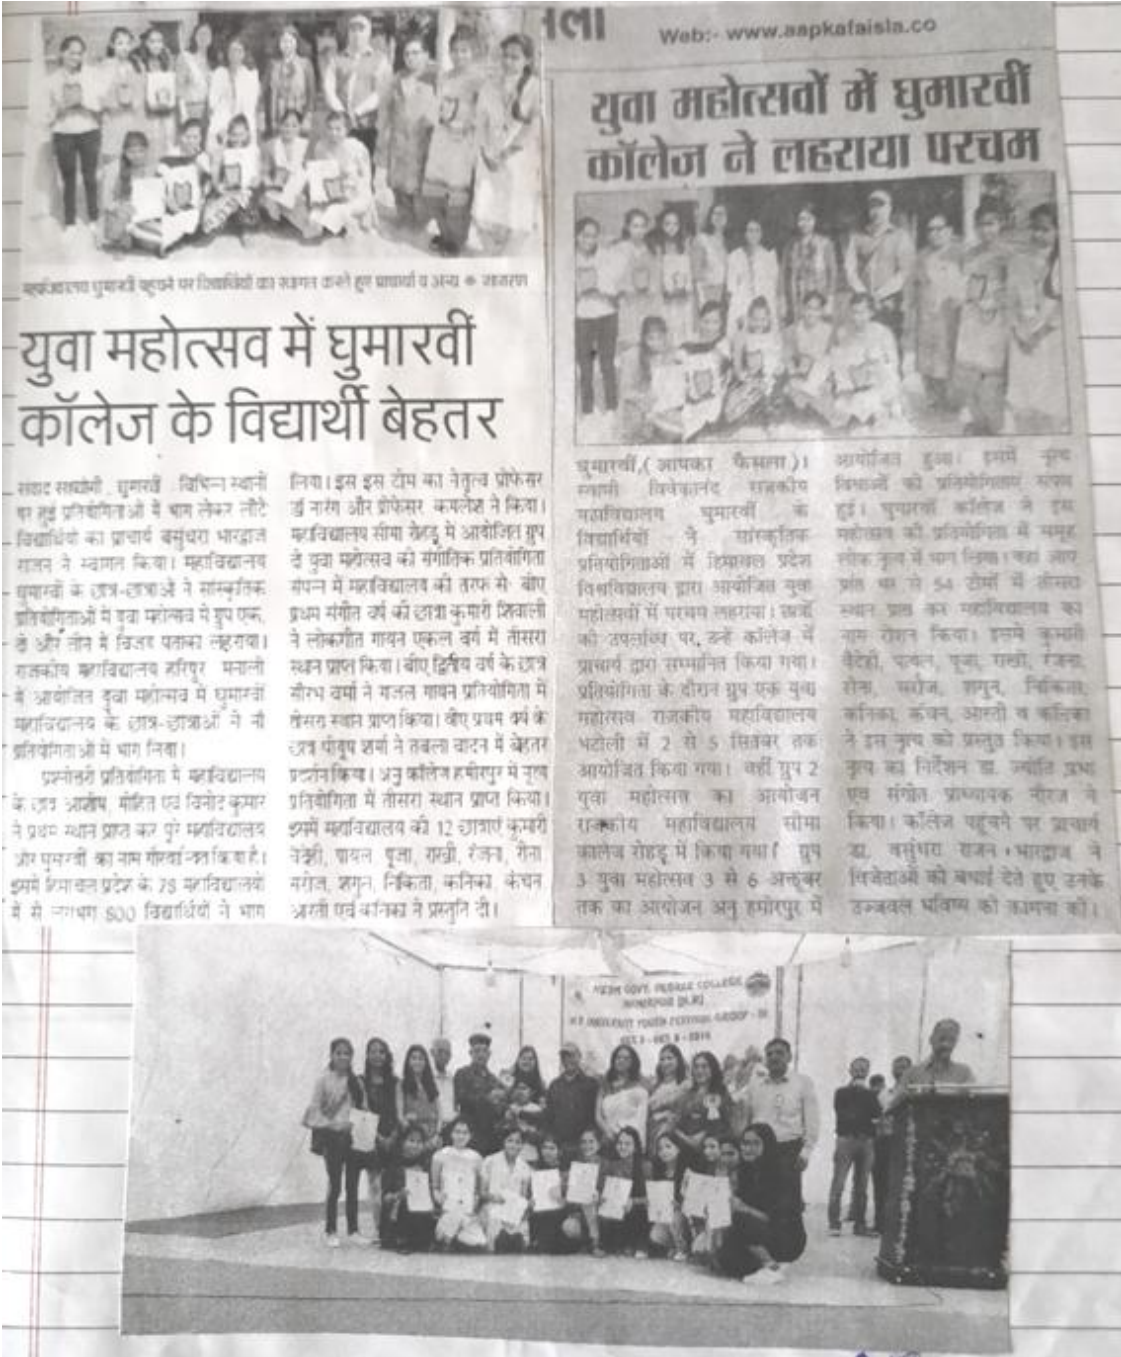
ला

Web:- www.aapkafaisla.co

महाविद्यालय घुमारवीं पहुंचने पर विद्यार्थियों का स्वागत करते हुए प्राचार्य व अन्य • जागरण

युवा महोत्सव में घुमारवीं कॉलेज के विद्यार्थी बेहतर

संवाद सहयोगी, घुमारवीं : विभिन्न स्थानों पर हुई प्रतियोगिताओं में भाग लेकर लौटे विद्यार्थियों का प्राचार्य वसुंधरा भारद्वाज राजन ने स्वागत किया। महाविद्यालय घुमारवीं के छात्र-छात्राओं ने सांस्कृतिक प्रतियोगिताओं में युवा महोत्सव में ग्रुप एक, दो और तीन में विजय पताका लहराया। राजकीय महाविद्यालय हरिपुर मनाली में आयोजित युवा महोत्सव में घुमारवीं महाविद्यालय के छात्र-छात्राओं ने नौ प्रतियोगिताओं में भाग लिया।

प्रश्नोत्तरी प्रतियोगिता में महाविद्यालय के छात्र आशीष, मोहित एवं विनोद कुमार ने प्रथम स्थान प्राप्त कर पूरे महाविद्यालय और घुमारवीं का नाम गौरवान्वित किया है। इसमें हिमाचल प्रदेश के 78 महाविद्यालयों में से लगभग 800 विद्यार्थियों ने भाग लिया। इस इस टीम का नेतृत्व प्रोफेसर डा नारंग और प्रोफेसर कमलेश ने किया। महाविद्यालय सीमा रोहड़ू में आयोजित ग्रुप दो युवा महोत्सव की संगीतिक प्रतियोगिता संपन्न में महाविद्यालय की तरफ से बीए प्रथम संगीत वर्ष की छात्रा कुमारी शिवाली ने लोकगीत गायन एकल वर्ग में तीसरा स्थान प्राप्त किया। बीए द्वितीय वर्ष के छात्र सौरभ वर्मा ने गजल गायन प्रतियोगिता में तीसरा स्थान प्राप्त किया। बीए प्रथम वर्ष के छात्र पीयूष शर्मा ने तबला वादन में बेहतर प्रदर्शन किया। अनु कॉलेज हमीरपुर में नृत्य प्रतियोगिता में तीसरा स्थान प्राप्त किया। इसमें महाविद्यालय की 12 छात्राएं कुमारी वैदेही, पायल, पूजा, राखी, रंजना, रीना, सरोज, शगुन, निकिता, कनिका, कंचन आरती एवं कनिका ने प्रस्तुति दी।

युवा महोत्सवों में घुमारवीं कॉलेज ने लहराया परचम

घुमारवीं,(आपका फैसला)। स्वामी विवेकानंद राजकीय महाविद्यालय घुमारवीं के विद्यार्थियों ने सांस्कृतिक प्रतियोगिताओं में हिमाचल प्रदेश विश्वविद्यालय द्वारा आयोजित युवा महोत्सवों में परचम लहराया। उनकी इस उपलब्धि पर, उन्हें कॉलेज में प्राचार्य द्वारा सम्मानित किया गया। प्रतियोगिता के दौरान ग्रुप एक युवा महोत्सव राजकीय महाविद्यालय भटोली में 2 से 5 सितंबर तक आयोजित किया गया। वहीं ग्रुप 2 युवा महोत्सव का आयोजन राजकीय महाविद्यालय सीमा कॉलेज रोहड़ू में किया गया। ग्रुप 3 युवा महोत्सव 3 से 6 अक्टूबर तक का आयोजन अनु हमीरपुर में आयोजित हुआ। इसमें नृत्य विधाओं की प्रतियोगिताएं संपन्न हुई। घुमारवीं कॉलेज ने इस महोत्सव की प्रतियोगिता में समूह लोक नृत्य में भाग लिया। जहां आए प्रति भाग से 54 टीमों में तीसरा स्थान प्राप्त कर महाविद्यालय का नाम रोशन किया। इसमें कुमारी वैदेही, पायल, पूजा, राखी, रंजना, रीना, सरोज, शगुन, निकिता, कनिका, कंचन, आरती व कनिका ने इस नृत्य को प्रस्तुत किया। इस नृत्य का निर्देशन डा. ज्योति प्रभा एवं संगीत प्राध्यापक नीरज ने किया। कॉलेज पहुंचने पर प्राचार्य डा. वसुंधरा राजन भारद्वाज ने विजेताओं को बधाई देते हुए उनके उज्ज्वल भविष्य की कामना की।

NEOM GOVT. DEGREE COLLEGE HAMIRPUR (H.P.)
H.P. UNIVERSITY YOUTH FESTIVAL GROUP - III
OCT 3 - OCT 6 - 2024